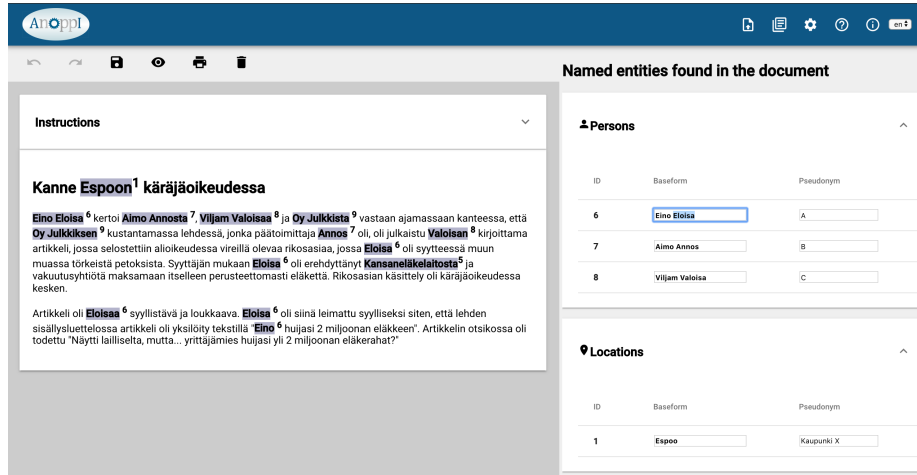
Anoppi

en

Named entities found in the document

Instructions

Kanne Espoon$^1$ käräjäoikeudessa

Eino Eloisa $^6$ kertoi Aimo Annosta $^7$, Viljam Valoisaa $^8$ ja Oy Julkkista $^9$ vastaan ajamassaan kanteessa, että Oy Julkkiksen $^9$ kustantamassa lehdessä, jonka päätoimittaja Annos $^7$ oli, oli julkaistu Valoisan $^8$ kirjoittama artikkeli, jossa selostettiin alioikeudessa vireillä olevaa rikosasiaa, jossa Eloisa $^6$ oli syytteessä muun muassa törkeistä petoksista. Syyttäjän mukaan Eloisa $^6$ oli erehdyttänyt Kansaneläkelaitosta$^5$ ja vakuutusyhtiötä maksamaan itselleen perusteettomasti eläkettä. Rikosasian käsittely oli käräjäoikeudessa kesken.

Artikkeli oli Eloisaa $^6$ syyllistävä ja loukkaava. Eloisa $^6$ oli siinä leimattu syylliseksi siten, että lehden sisällysluettelossa artikkeli oli yksilöity tekstillä "Eino $^6$ huijasi 2 miljoonan eläkkeen". Artikkelin otsikossa oli todettu "Näytti lailliselta, mutta... yrittäjämies huijasi yli 2 miljoonan eläkerahat?"

Persons

| ID | Baseform | Pseudonym |
|---|---|---|
| 6 | Eino Eloisa | A |
| 7 | Aimo Annos | B |
| 8 | Viljam Valoisa | C |

Locations

| ID | Baseform | Pseudonym |
|---|---|---|
| 1 | Espoo | Kaupunki X |